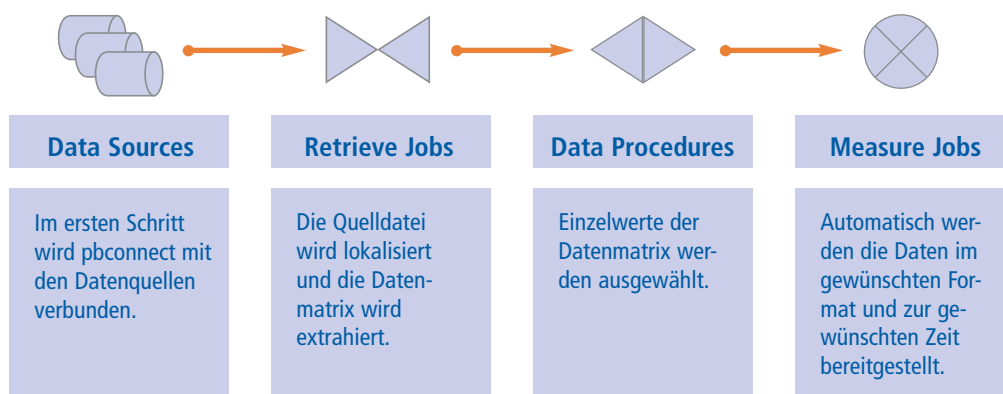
Data Sources

Im ersten Schritt wird pbconnect mit den Datenquellen verbunden.

Retrieve Jobs

Die Quelldatei wird lokalisiert und die Datenmatrix wird extrahiert.

Data Procedures

Einzelwerte der Datenmatrix werden ausgewählt.

Measure Jobs

Automatisch werden die Daten im gewünschten Format und zur gewünschten Zeit bereitgestellt.